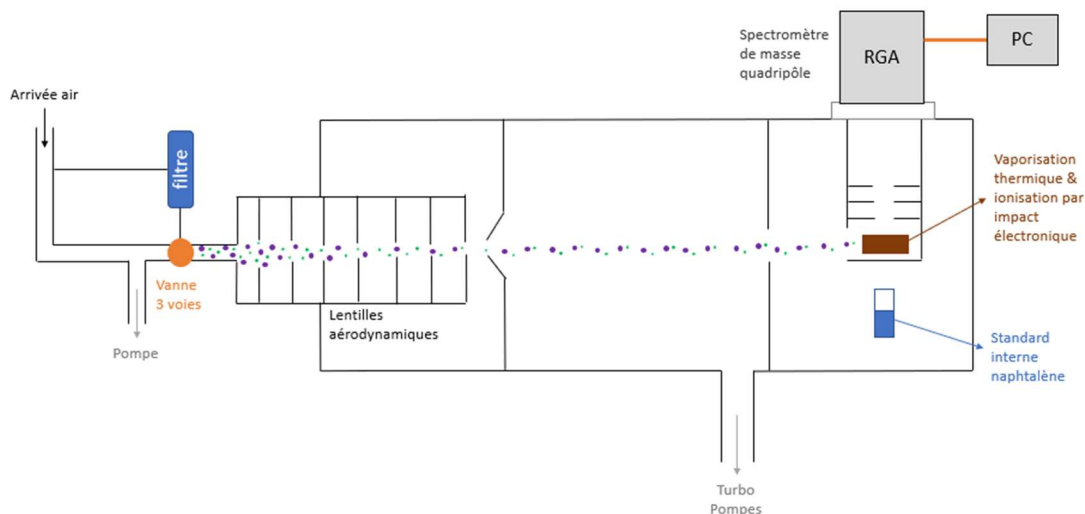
Spectromètre de masse quadripôle

RGA

PC

Arrivée air

filtre

Vaporisation thermique & ionisation par impact électronique

Vanne 3 voies

Pompe

Lentilles aérodynamiques

Standard interne naphtalène

Turbo Pompes